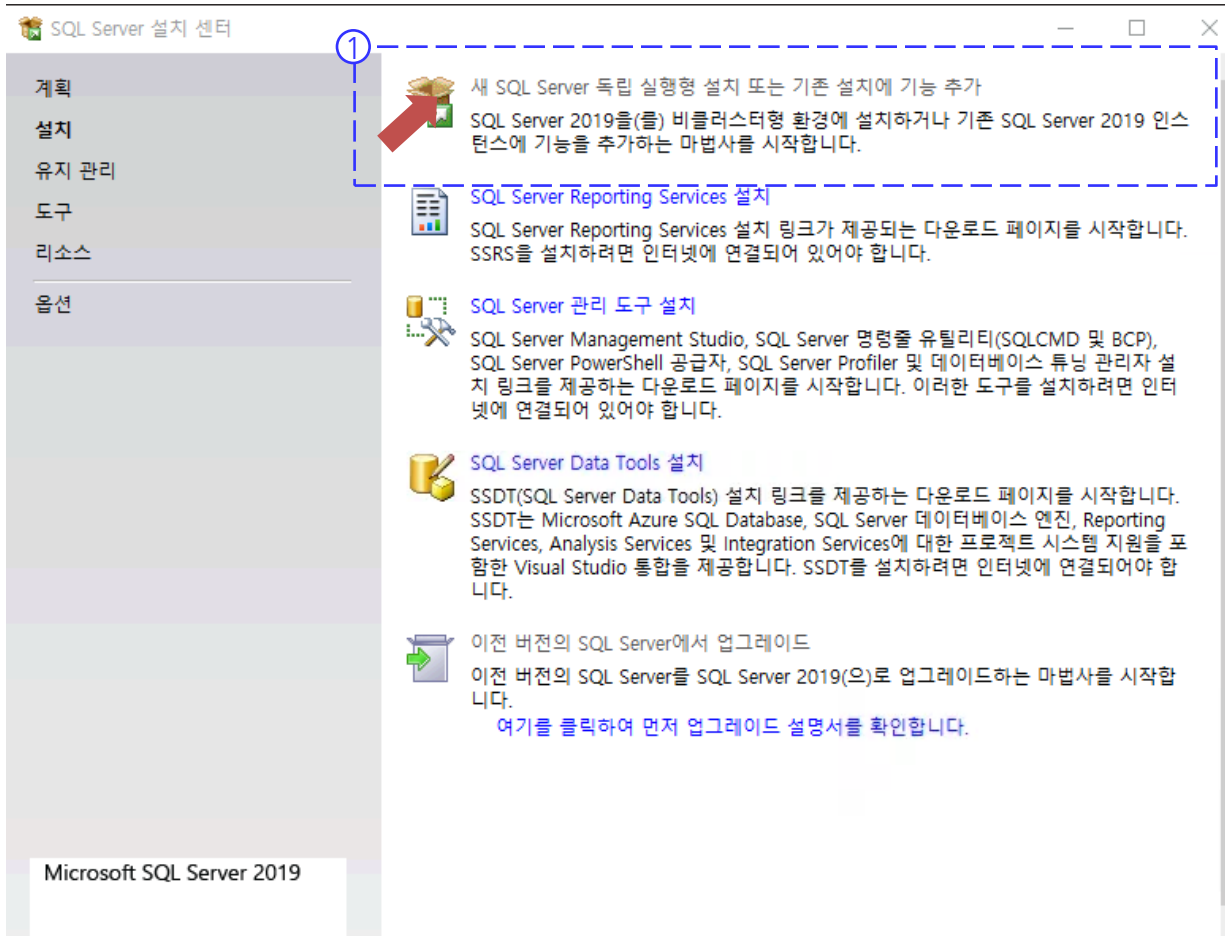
SQL Server 설치 센터

계획
설치
유지 관리
도구
리소스
옵션

①

새 SQL Server 독립 실행형 설치 또는 기존 설치에 기능 추가
SQL Server 2019을(를) 비클러스터형 환경에 설치하거나 기존 SQL Server 2019 인스턴스에 기능을 추가하는 마법사를 시작합니다.

SQL Server Reporting Services 설치
SQL Server Reporting Services 설치 링크가 제공되는 다운로드 페이지를 시작합니다. SSRS을 설치하려면 인터넷에 연결되어 있어야 합니다.

SQL Server 관리 도구 설치
SQL Server Management Studio, SQL Server 명령줄 유틸리티(SQLCMD 및 BCP), SQL Server PowerShell 공급자, SQL Server Profiler 및 데이터베이스 튜닝 관리자 설치 링크를 제공하는 다운로드 페이지를 시작합니다. 이러한 도구를 설치하려면 인터넷에 연결되어 있어야 합니다.

SQL Server Data Tools 설치
SSDT(SQL Server Data Tools) 설치 링크를 제공하는 다운로드 페이지를 시작합니다. SSDT는 Microsoft Azure SQL Database, SQL Server 데이터베이스 엔진, Reporting Services, Analysis Services 및 Integration Services에 대한 프로젝트 시스템 지원을 포함한 Visual Studio 통합을 제공합니다. SSDT를 설치하려면 인터넷에 연결되어야 합니다.

이전 버전의 SQL Server에서 업그레이드
이전 버전의 SQL Server를 SQL Server 2019(으)로 업그레이드하는 마법사를 시작합니다.
여기를 클릭하여 먼저 업그레이드 설명서를 확인합니다.

Microsoft SQL Server 2019